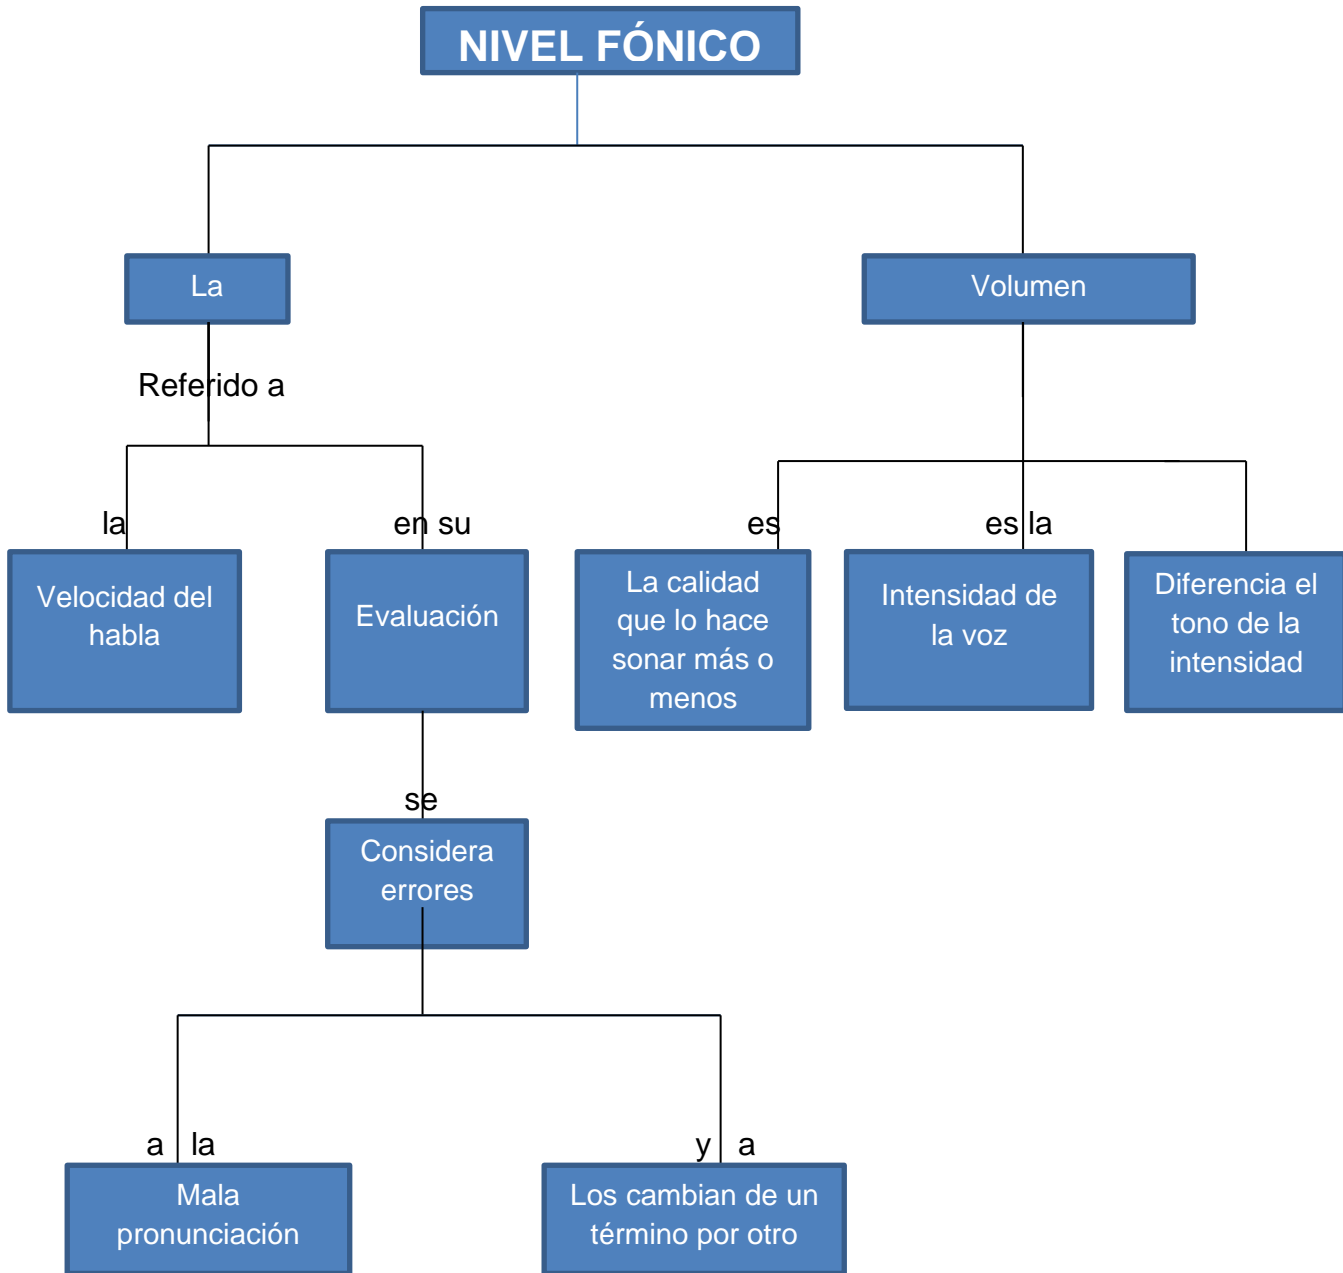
NIVEL FÓNICO

La

Referido a

la

Velocidad del habla

en su

Evaluación

se

Considera errores

a la

Mala pronunciación

y a

Los cambian de un término por otro

Volumen

es

La calidad que lo hace sonar más o menos

es la

Intensidad de la voz

Diferencia el tono de la intensidad